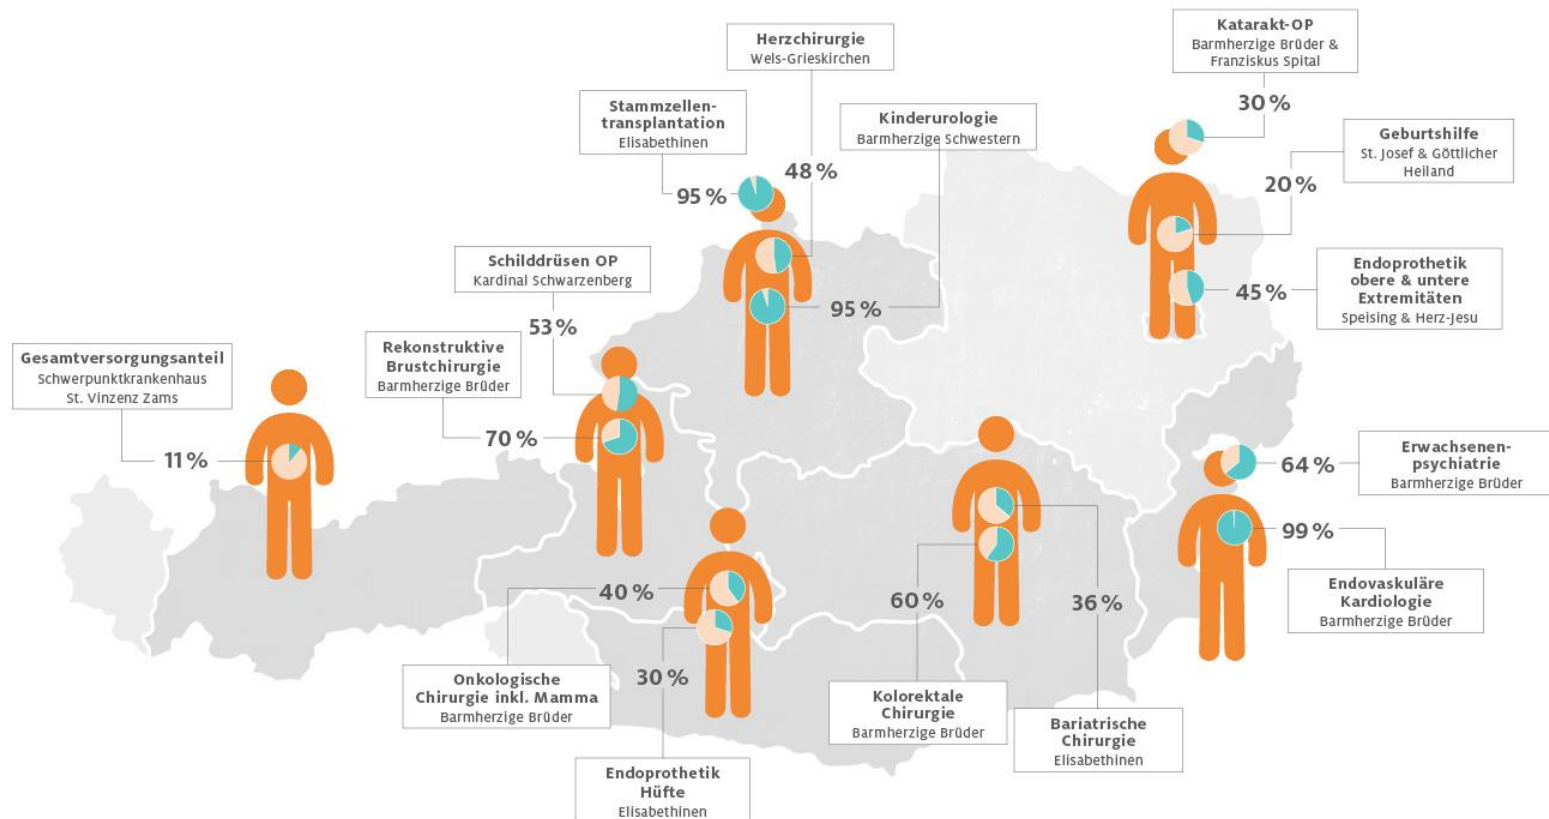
Herzchirurgie
Wels-Grieskirchen

Katarakt-OP
Barmherzige Brüder & Franziskus Spital

30 %

Stammzellen-transplantation
Elisabethinen

48 %

Kinderurologie
Barmherzige Schwestern

Geburtshilfe
St. Josef & Göttlicher Heiland

95 %

20 %

Schilddrüsen OP
Kardinal Schwarzenberg

Endoprothetik obere & untere Extremitäten
Speising & Herz-Jesu

45 %

95 %

53 %

Gesamtversorgungsanteil
Schwerpunktkrankenhaus St. Vinzenz Zams

Rekonstruktive Brustchirurgie
Barmherzige Brüder

70 %

11 %

Erwachsenen-psychiatrie
Barmherzige Brüder

64 %

99 %

40 %

Endovaskuläre Kardiologie
Barmherzige Brüder

60 %

36 %

Onkologische Chirurgie inkl. Mamma
Barmherzige Brüder

30 %

Kolorektale Chirurgie
Barmherzige Brüder

Bariatrische Chirurgie
Elisabethinen

Endoprothetik Hüfte
Elisabethinen